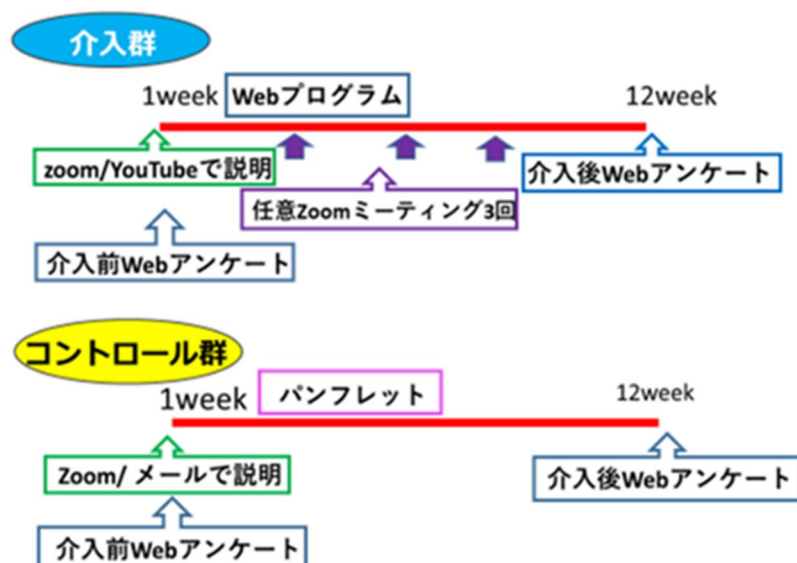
介入群

1week

Webプログラム

12week

zoom/YouTubeで説明

介入後Webアンケート

任意Zoomミーティング3回

介入前Webアンケート

コントロール群

1week

パンフレット

12week

Zoom/ メールで説明

介入後Webアンケート

介入前Webアンケート